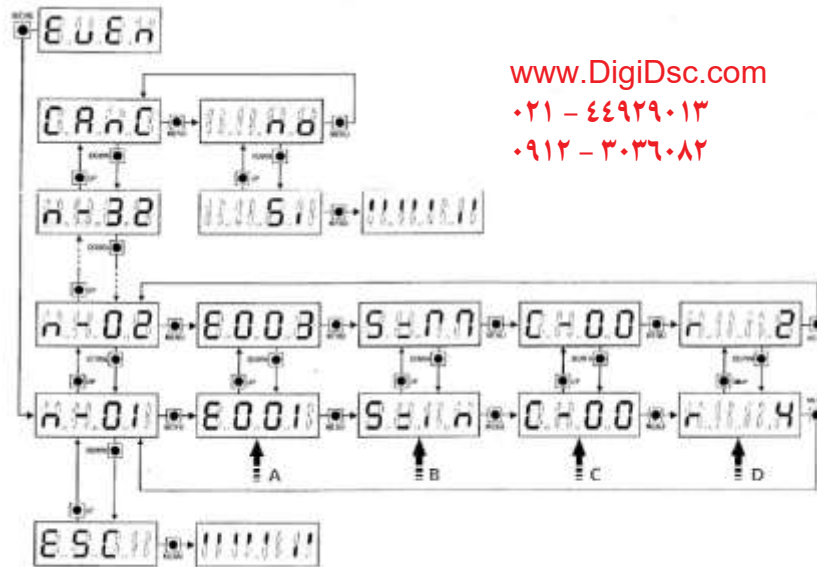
MENU
EuEn

CAnC
MENU
no
MENU
DOWN
UP
DOWN
UP
n.-32
Si
MENU
!!!!!!
DOWN
UP

www.DigiDsc.com
۰۲۱ - ۴۴۹۲۹۰۱۳
۰۹۱۲ - ۳۰۳۶۰۸۲

n.-02
MENU
E003
MENU
S_n
MENU
C-00
MENU
r 2
DOWN
UP
DOWN
UP
DOWN
UP
DOWN
UP
DOWN
UP
n.-01
MENU
E001
MENU
S-n
MENU
C-00
MENU
r 4
A
B
C
D
DOWN
UP
ESC
MENU
!!!!!!